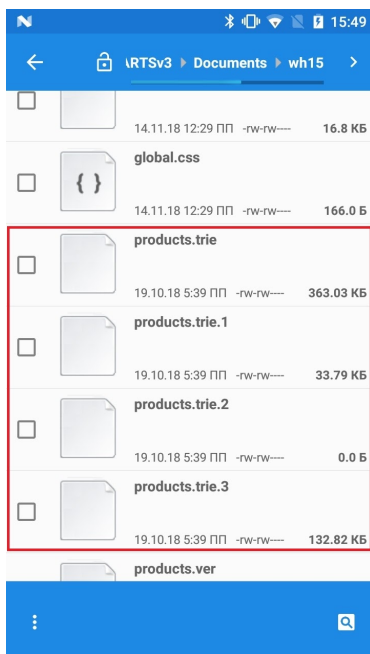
15:49

\RTSv3 ▸ Documents ▸ wh15

14.11.18 12:29 ПП -rw-rw---- 16.8 КБ

global.css

{ }

14.11.18 12:29 ПП -rw-rw---- 166.0 Б

products.trie

19.10.18 5:39 ПП -rw-rw---- 363.03 КБ

products.trie.1

19.10.18 5:39 ПП -rw-rw---- 33.79 КБ

products.trie.2

19.10.18 5:39 ПП -rw-rw---- 0.0 Б

products.trie.3

19.10.18 5:39 ПП -rw-rw---- 132.82 КБ

products.ver